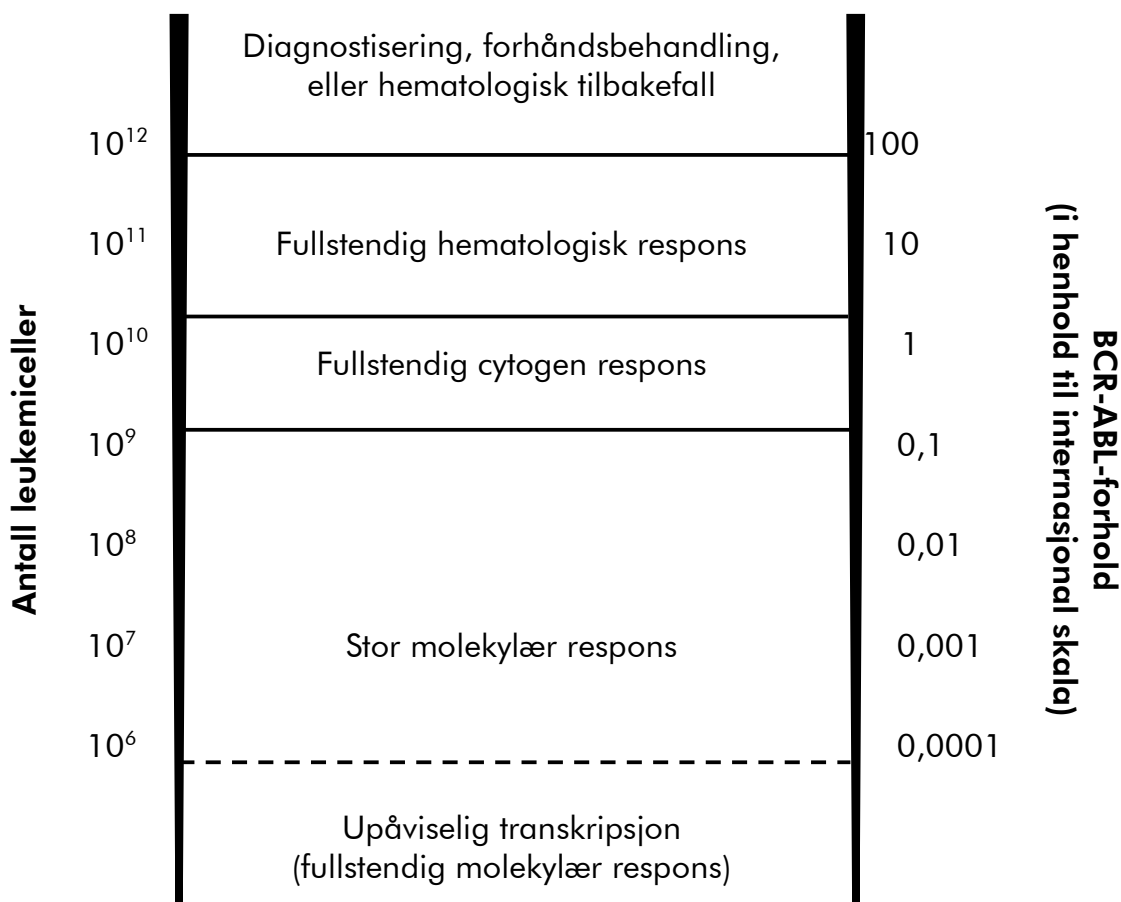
Antall leukemiceller

Diagnostisering, forhåndsbehandling, eller hematologisk tilbakefall

$10^{12}$ 100

$10^{11}$ Fullstendig hematologisk respons 10

$10^{10}$ Fullstendig cytogen respons 1

$10^{9}$ 0,1

$10^{8}$ 0,01

$10^{7}$ Stor molekylær respons 0,001

$10^{6}$ 0,0001

Upåviselig transkripsjon (fullstendig molekylær respons)

BCR-ABL-forhold (i henhold til internasjonal skala)